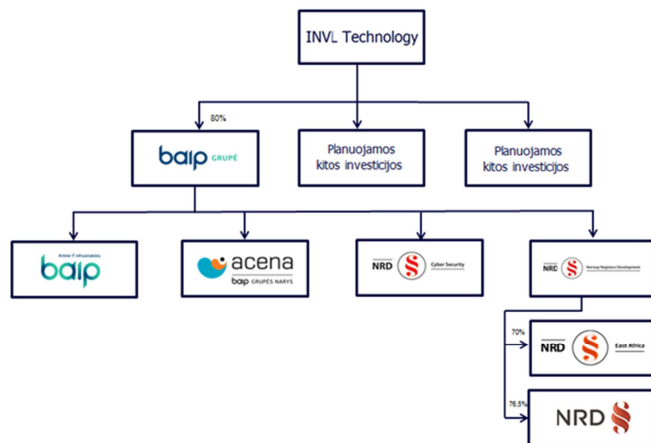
INVL Technology

80%

baip GRUPĖ

Planuojamos kitos investicijos

Planuojamos kitos investicijos

Antrer IT infrastruktūra
baip

acena
baip GRUPĖS NARYS

NRD Cyber Security

NRD Norway Registers Development

70%

NRD East Africa

76,5%

NRD